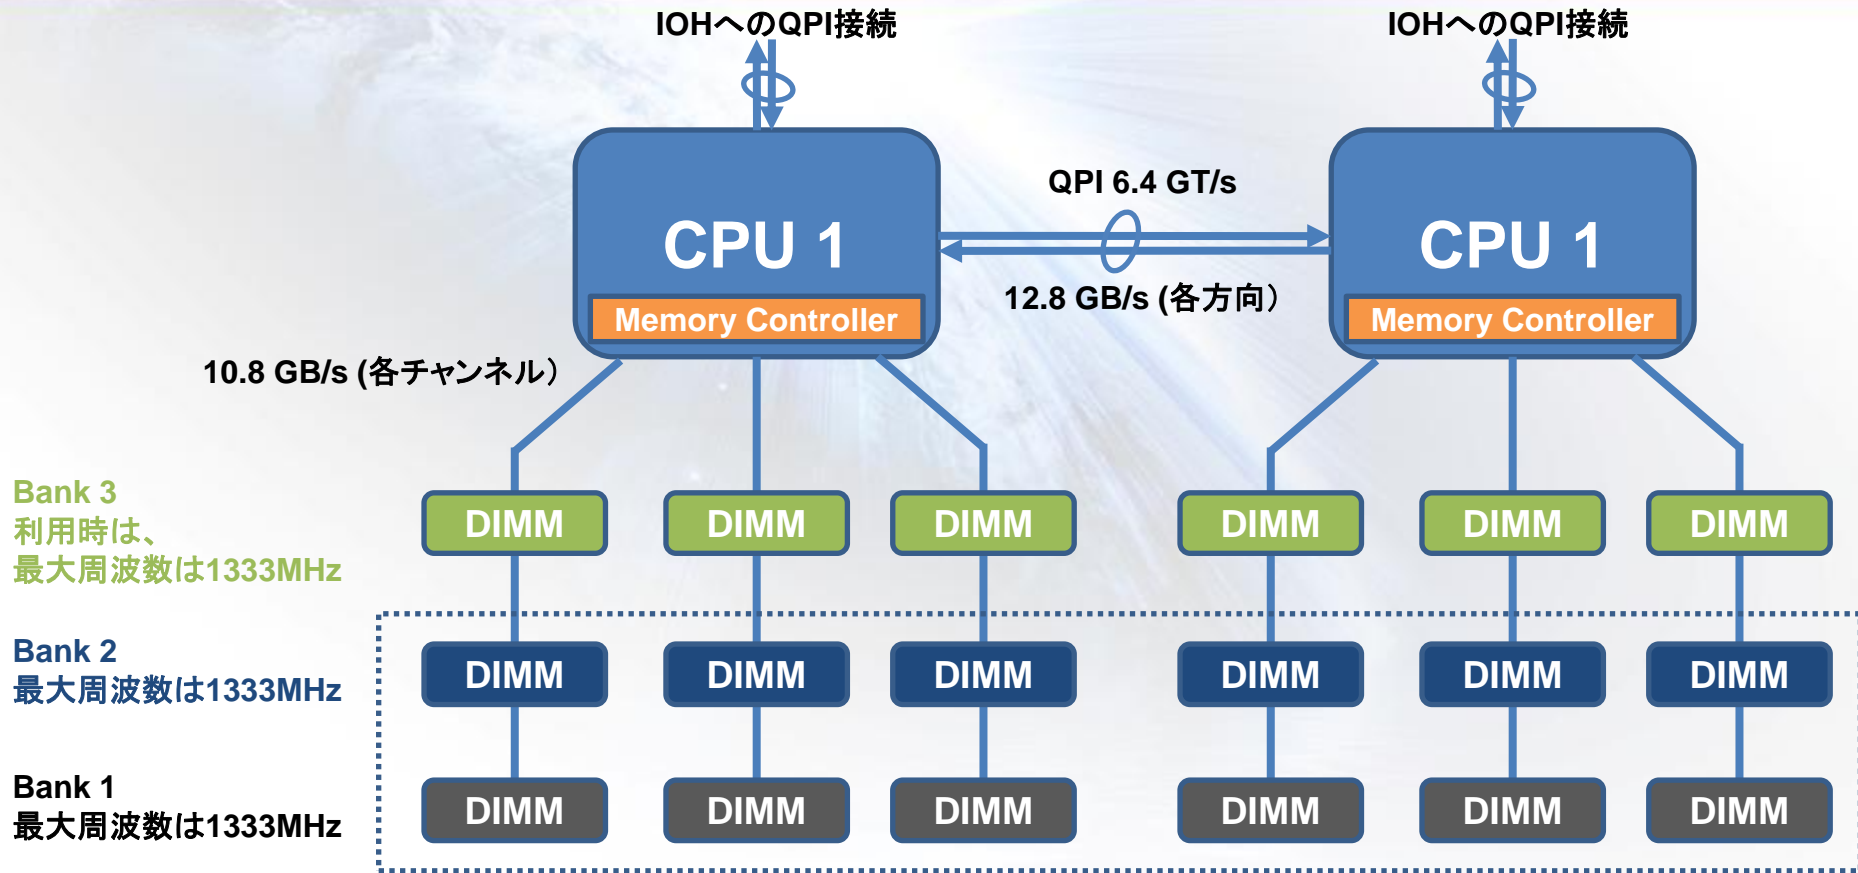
IOHへのQPI接続

IOHへのQPI接続

QPI 6.4 GT/s

CPU 1

Memory Controller

12.8 GB/s (各方向)

CPU 1

Memory Controller

10.8 GB/s (各チャンネル)

Bank 3
利用時は、
最大周波数は1333MHz

DIMM DIMM DIMM DIMM DIMM DIMM

Bank 2
最大周波数は1333MHz

DIMM DIMM DIMM DIMM DIMM DIMM

Bank 1
最大周波数は1333MHz

DIMM DIMM DIMM DIMM DIMM DIMM